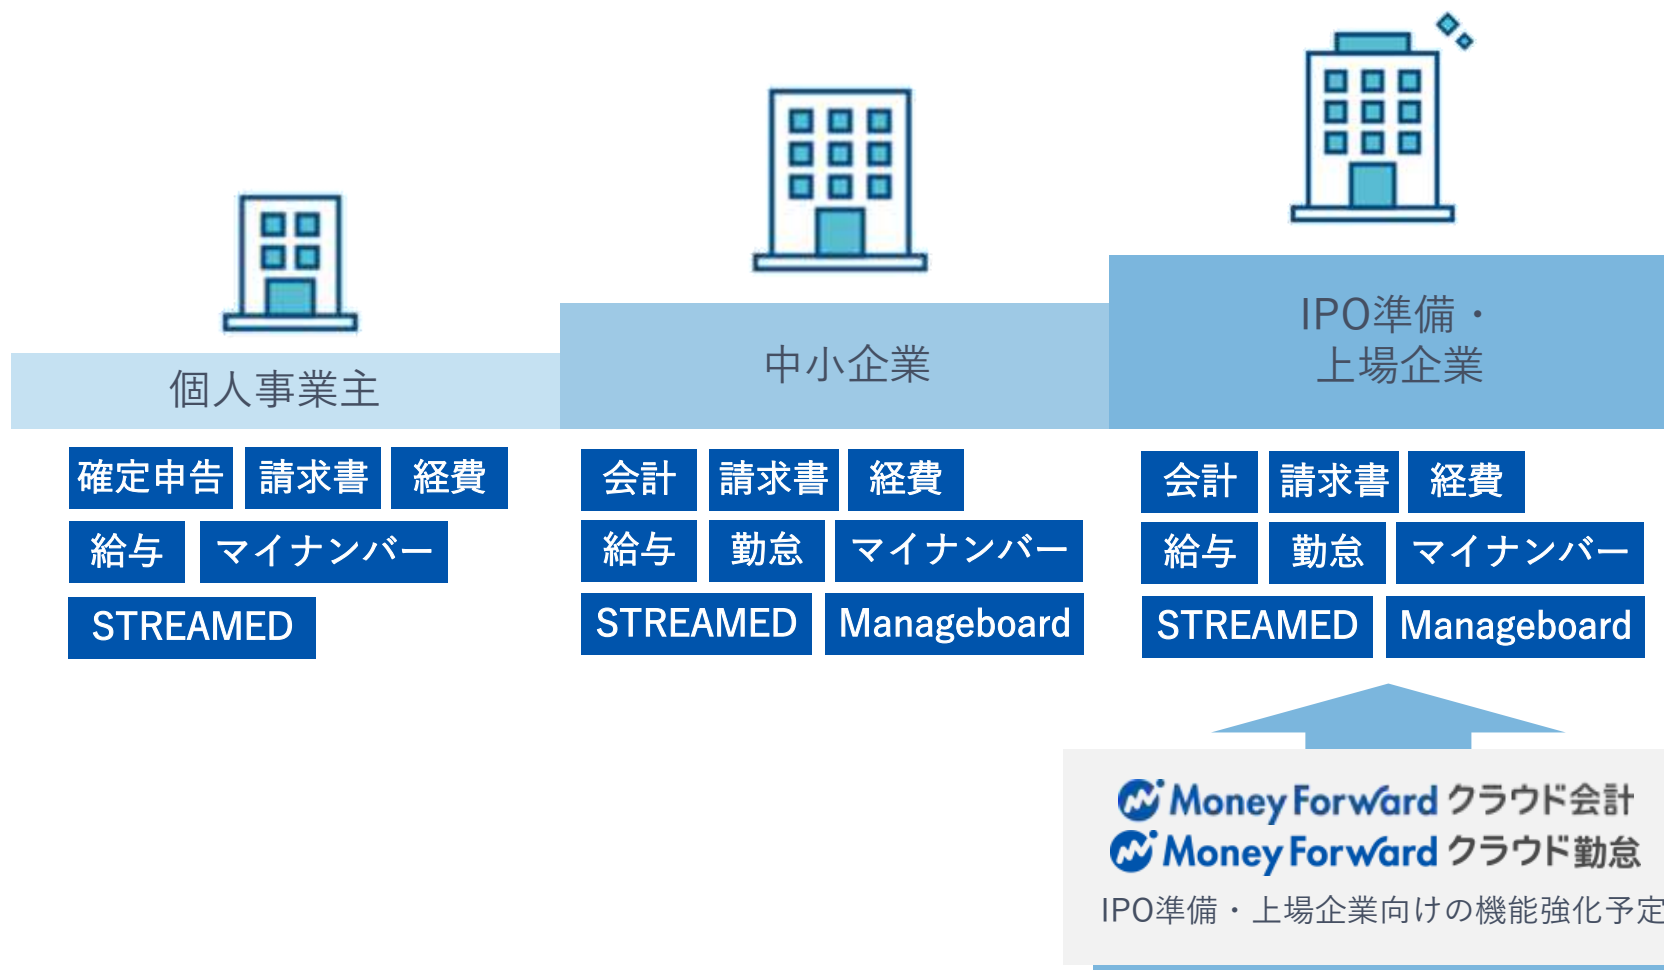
個人事業主

確定申告 請求書 経費
給与 マイナンバー
STREAMED

中小企業

会計 請求書 経費
給与 勤怠 マイナンバー
STREAMED Manageboard

IPO準備・
上場企業

会計 請求書 経費
給与 勤怠 マイナンバー
STREAMED Manageboard

Money Forward クラウド会計
Money Forward クラウド勤怠
IPO準備・上場企業向けの機能強化予定